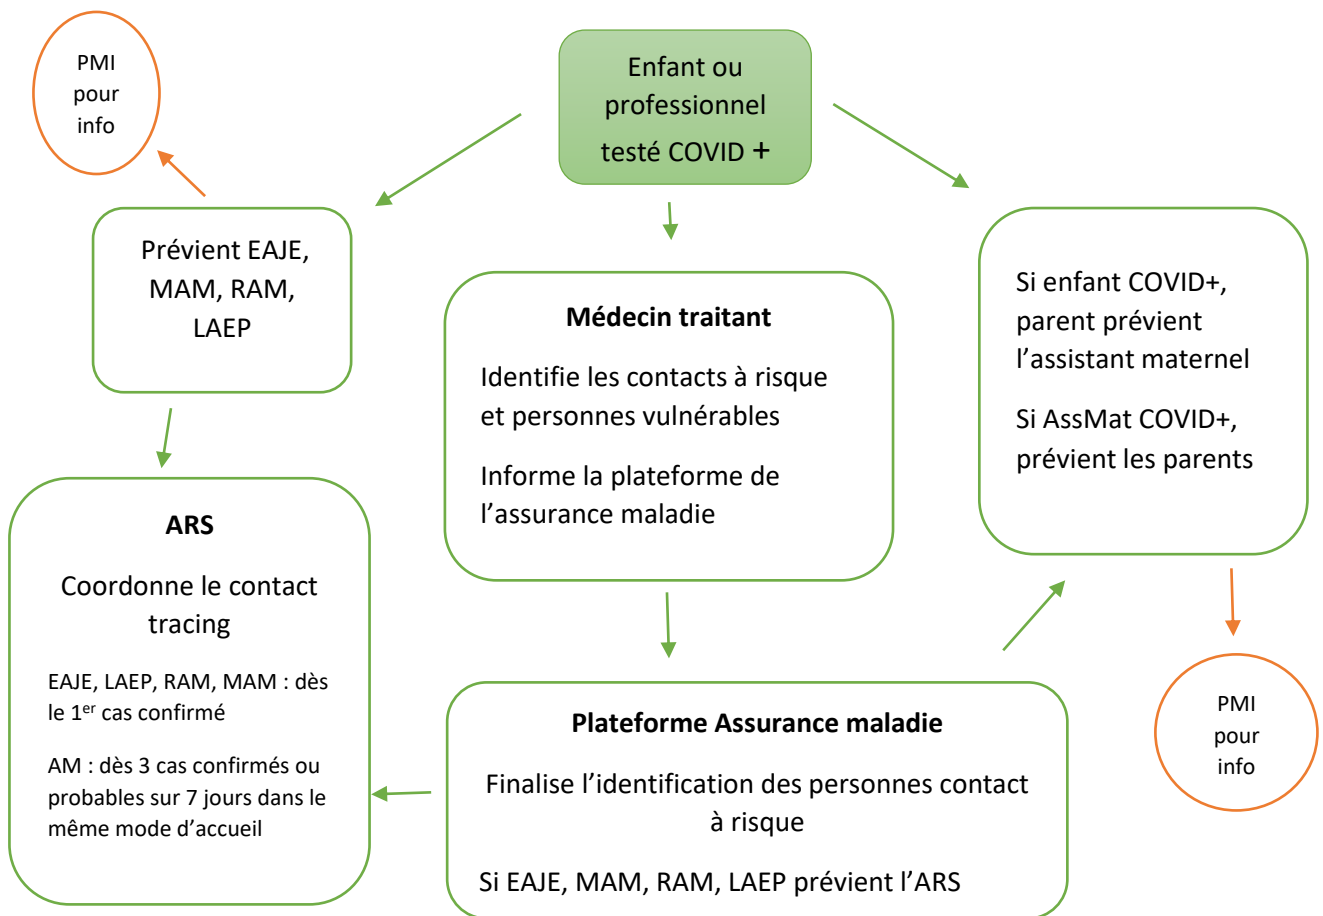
Enfant ou professionnel testé COVID +

PMI pour info

Prévient EAJE, MAM, RAM, LAEP

Médecin traitant

Identifie les contacts à risque et personnes vulnérables

Informe la plateforme de l'assurance maladie

Si enfant COVID+, parent prévient l'assistant maternel

Si AssMat COVID+, prévient les parents

ARS

Coordonne le contact tracing

EAJE, LAEP, RAM, MAM : dès le 1$^{er}$ cas confirmé

AM : dès 3 cas confirmés ou probables sur 7 jours dans le même mode d'accueil

Plateforme Assurance maladie

Finalise l'identification des personnes contact à risque

Si EAJE, MAM, RAM, LAEP prévient l'ARS

PMI pour info